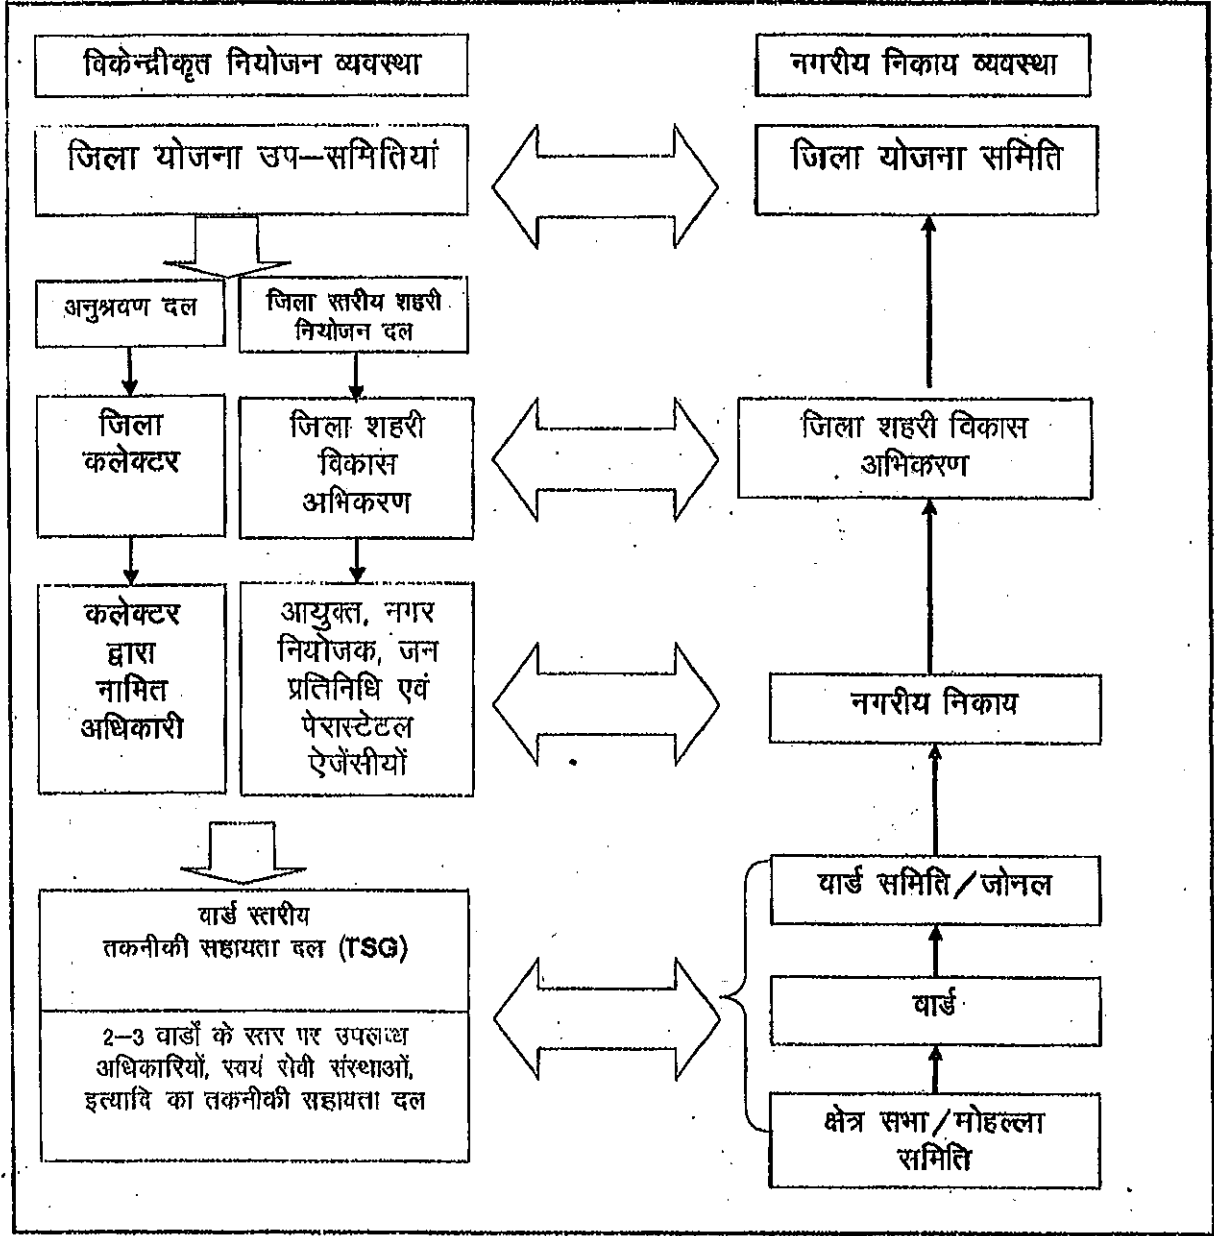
विकेन्द्रीकृत नियोजन व्यवस्था

जिला योजना उप–समितियां

अनुश्रवण दल

जिला स्तरीय शहरी नियोजन दल

जिला कलेक्टर

जिला शहरी विकास अभिकरण

कलेक्टर द्वारा नामित अधिकारी

आयुक्त, नगर नियोजक, जन प्रतिनिधि एवं पेरास्टेटल ऐजेंसीयों

वार्ड स्तरीय तकनीकी सहायता दल (TSG)

2–3 वार्डों के स्तर पर उपलब्ध अधिकारियों, स्वयं सेवी संस्थाओं, इत्यादि का तकनीकी सहायता दल

नगरीय निकाय व्यवस्था

जिला योजना समिति

जिला शहरी विकास अभिकरण

नगरीय निकाय

वार्ड समिति / जोनल

वार्ड

क्षेत्र सभा / मोहल्ला समिति